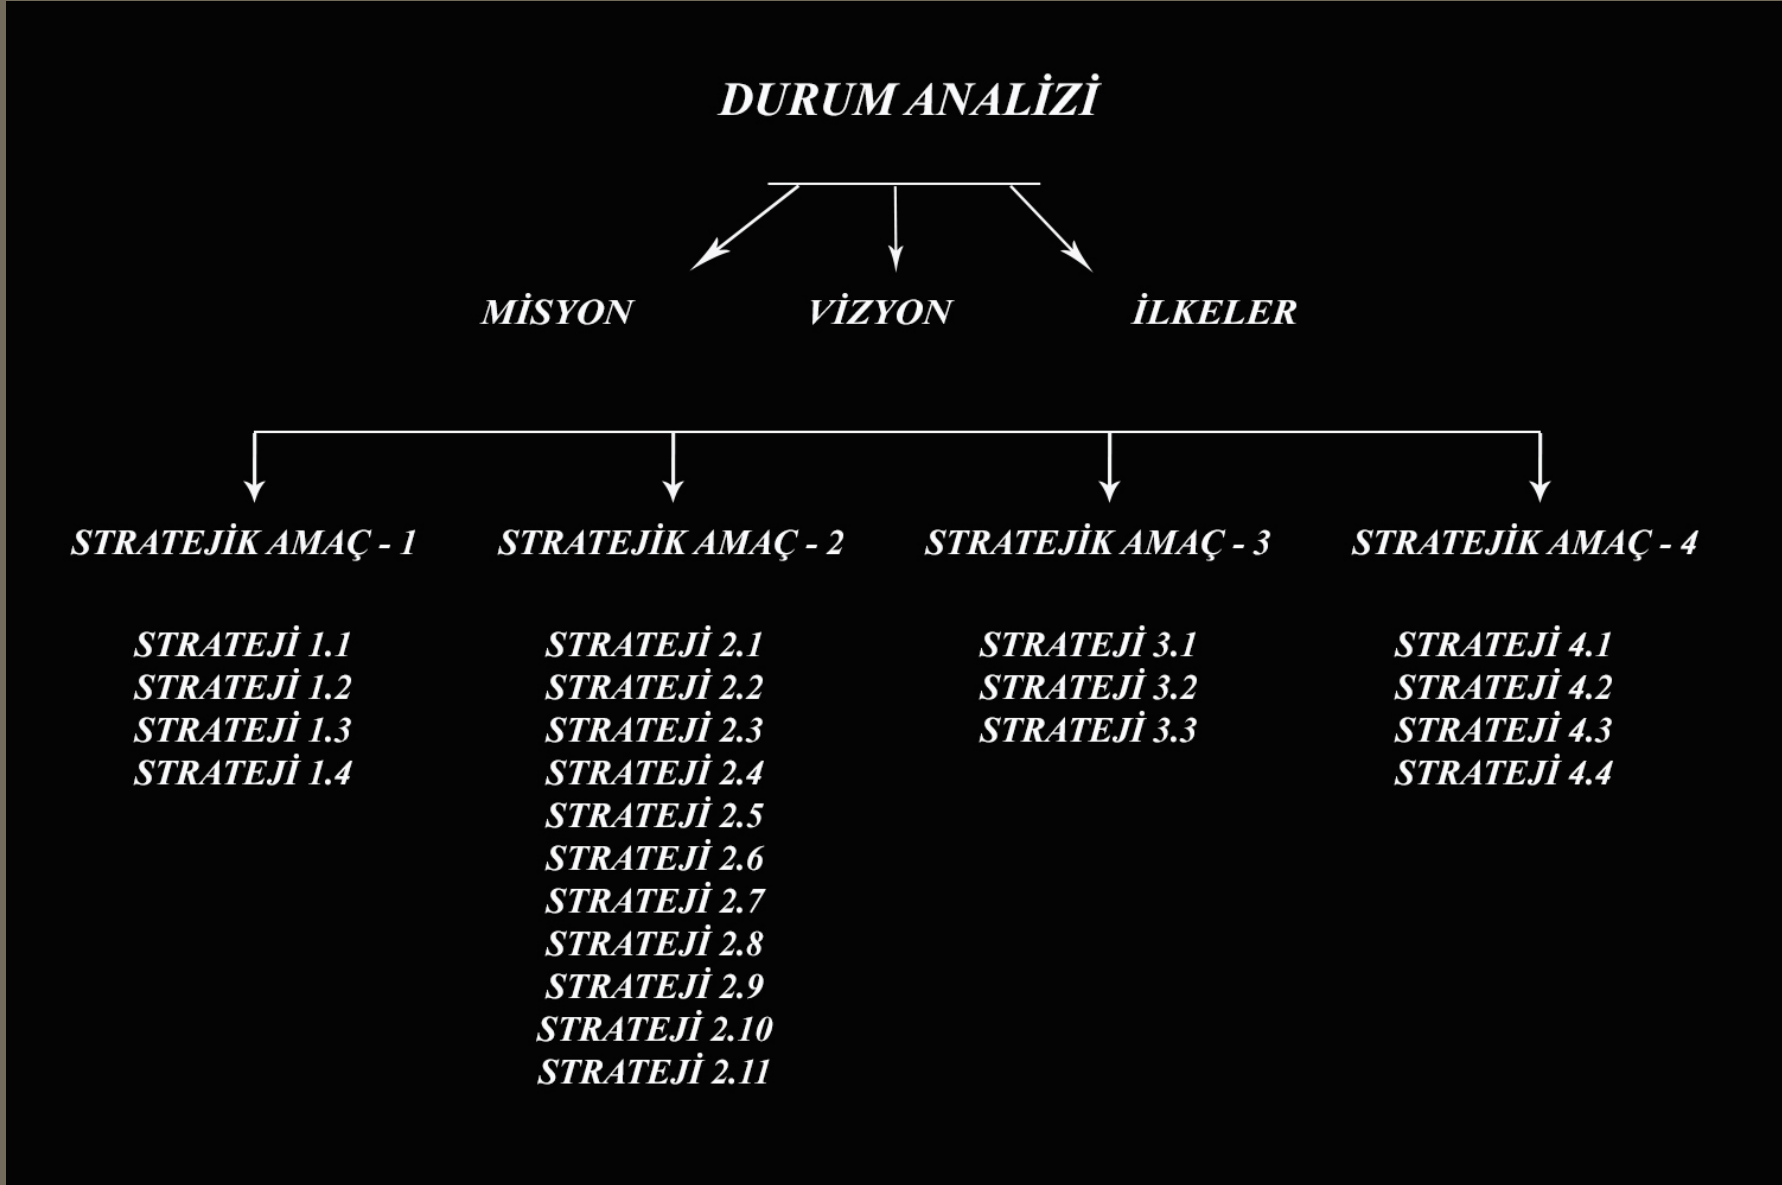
DURUM ANALİZİ

MİSYON VİZYON İLKELER

STRATEJİK AMAÇ - 1

STRATEJİ 1.1
STRATEJİ 1.2
STRATEJİ 1.3
STRATEJİ 1.4

STRATEJİK AMAÇ - 2

STRATEJİ 2.1
STRATEJİ 2.2
STRATEJİ 2.3
STRATEJİ 2.4
STRATEJİ 2.5
STRATEJİ 2.6
STRATEJİ 2.7
STRATEJİ 2.8
STRATEJİ 2.9
STRATEJİ 2.10
STRATEJİ 2.11

STRATEJİK AMAÇ - 3

STRATEJİ 3.1
STRATEJİ 3.2
STRATEJİ 3.3

STRATEJİK AMAÇ - 4

STRATEJİ 4.1
STRATEJİ 4.2
STRATEJİ 4.3
STRATEJİ 4.4